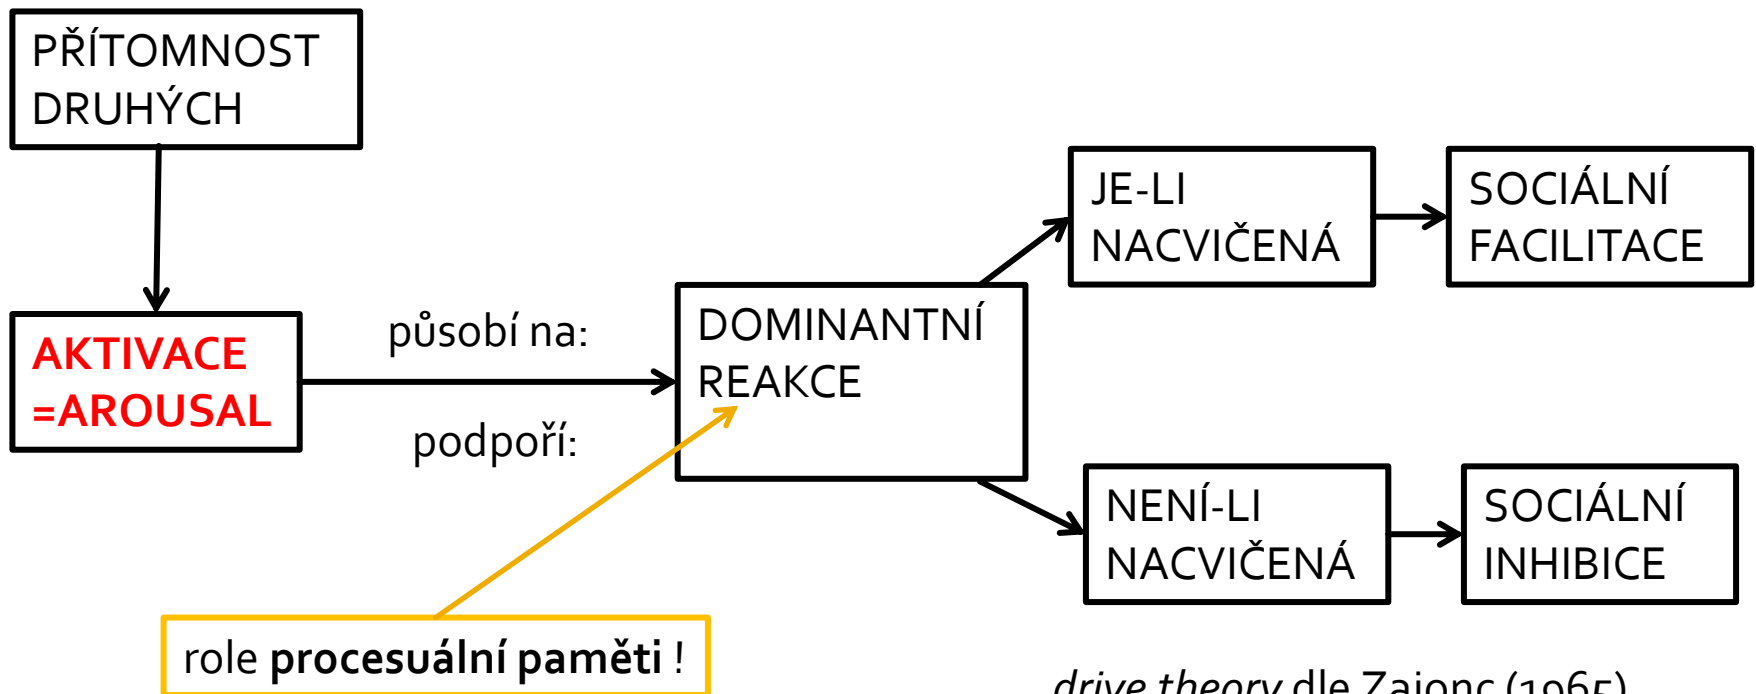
PŘÍTOMNOST DRUHÝCH

AKTIVACE =AROUSAL

působí na:

podpoří:

DOMINANTNÍ REAKCE

JE-LI NACVIČENÁ

SOCIÁLNÍ FACILITACE

NENÍ-LI NACVIČENÁ

SOCIÁLNÍ INHIBICE

role **procesuální paměti** !

*drive theory* dle Zajonc (1965)